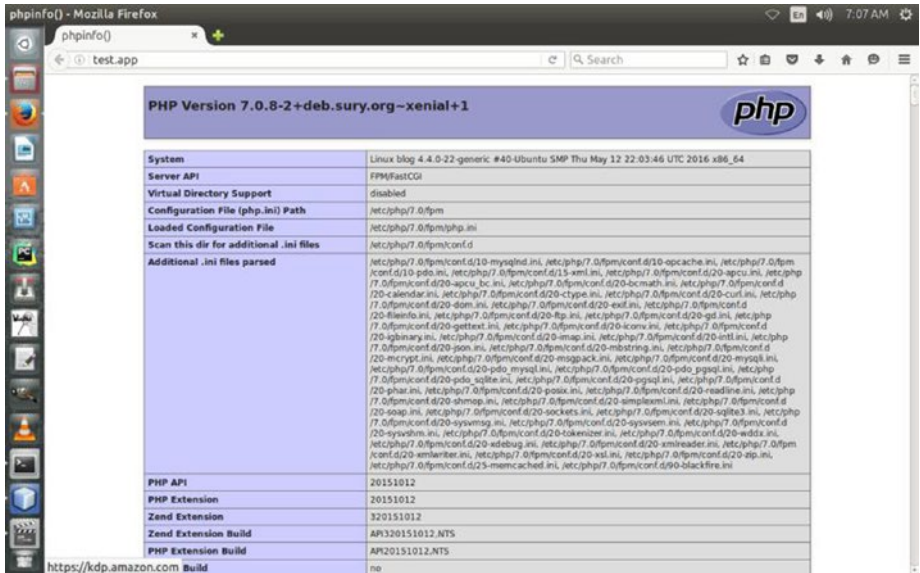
phpinfo() - Mozilla Firefox

En 7:07 AM

phpinfo() ×

test.app

Search

PHP Version 7.0.8-2+deb.sury.org~xenial+1

php

| System | Linux blog 4.4.0-22-generic #40-Ubuntu SMP Thu May 12 22:03:46 UTC 2016 x86_64 |
|---|---|
| Server API | FPM/FastCGI |
| Virtual Directory Support | disabled |
| Configuration File (php.ini) Path | /etc/php/7.0/fpm |
| Loaded Configuration File | /etc/php/7.0/fpm/php.ini |
| Scan this dir for additional .ini files | /etc/php/7.0/fpm/conf.d |
| Additional .ini files parsed | /etc/php/7.0/fpm/conf.d/10-mysqlnd.ini, /etc/php/7.0/fpm/conf.d/10-opcache.ini, /etc/php/7.0/fpm/conf.d/10-pdo.ini, /etc/php/7.0/fpm/conf.d/15-xml.ini, /etc/php/7.0/fpm/conf.d/20-apcu.ini, /etc/php/7.0/fpm/conf.d/20-apcu_bc.ini, /etc/php/7.0/fpm/conf.d/20-bcmath.ini, /etc/php/7.0/fpm/conf.d/20-calendar.ini, /etc/php/7.0/fpm/conf.d/20-ctype.ini, /etc/php/7.0/fpm/conf.d/20-curl.ini, /etc/php/7.0/fpm/conf.d/20-dom.ini, /etc/php/7.0/fpm/conf.d/20-exif.ini, /etc/php/7.0/fpm/conf.d/20-fileinfo.ini, /etc/php/7.0/fpm/conf.d/20-ftp.ini, /etc/php/7.0/fpm/conf.d/20-gd.ini, /etc/php/7.0/fpm/conf.d/20-gettext.ini, /etc/php/7.0/fpm/conf.d/20-iconv.ini, /etc/php/7.0/fpm/conf.d/20-igbinary.ini, /etc/php/7.0/fpm/conf.d/20-imap.ini, /etc/php/7.0/fpm/conf.d/20-intl.ini, /etc/php/7.0/fpm/conf.d/20-json.ini, /etc/php/7.0/fpm/conf.d/20-mbstring.ini, /etc/php/7.0/fpm/conf.d/20-mcrypt.ini, /etc/php/7.0/fpm/conf.d/20-msgpack.ini, /etc/php/7.0/fpm/conf.d/20-mysqli.ini, /etc/php/7.0/fpm/conf.d/20-pdo_mysql.ini, /etc/php/7.0/fpm/conf.d/20-pdo_pgsql.ini, /etc/php/7.0/fpm/conf.d/20-pdo_sqlite.ini, /etc/php/7.0/fpm/conf.d/20-pgsql.ini, /etc/php/7.0/fpm/conf.d/20-phar.ini, /etc/php/7.0/fpm/conf.d/20-posix.ini, /etc/php/7.0/fpm/conf.d/20-readline.ini, /etc/php/7.0/fpm/conf.d/20-shmop.ini, /etc/php/7.0/fpm/conf.d/20-simplexml.ini, /etc/php/7.0/fpm/conf.d/20-soap.ini, /etc/php/7.0/fpm/conf.d/20-sockets.ini, /etc/php/7.0/fpm/conf.d/20-sqlite3.ini, /etc/php/7.0/fpm/conf.d/20-sysvmsg.ini, /etc/php/7.0/fpm/conf.d/20-sysvsem.ini, /etc/php/7.0/fpm/conf.d/20-sysvshm.ini, /etc/php/7.0/fpm/conf.d/20-tokenizer.ini, /etc/php/7.0/fpm/conf.d/20-wddx.ini, /etc/php/7.0/fpm/conf.d/20-xdebug.ini, /etc/php/7.0/fpm/conf.d/20-xmlreader.ini, /etc/php/7.0/fpm/conf.d/20-xmlwriter.ini, /etc/php/7.0/fpm/conf.d/20-xsl.ini, /etc/php/7.0/fpm/conf.d/20-zip.ini, /etc/php/7.0/fpm/conf.d/25-memcached.ini, /etc/php/7.0/fpm/conf.d/90-blackfire.ini |
| PHP API | 20151012 |
| PHP Extension | 20151012 |
| Zend Extension | 320151012 |
| Zend Extension Build | API320151012,NTS |
| PHP Extension Build | API20151012,NTS |
| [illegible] Build | no |

https://kdp.amazon.com